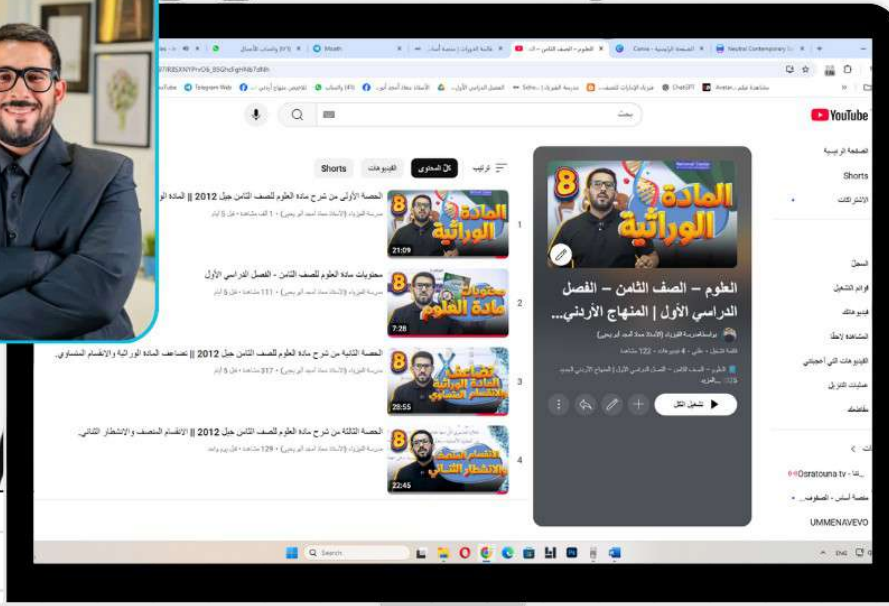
YouTube

بحث

الصفحة الرئيسية
Shorts
الاشتراكات
السجل
قوائم التشغيل
فيديوهاتك
المشاهدة لاحقًا
الفيديوهات التي أعجبتني
عمليات التنزيل
مقاطعك

Osratouna tv
منصة أساس - الصفوف
UMMENAVEVO

المادة الوراثية
8

العلوم – الصف الثامن – الفصل الدراسي الأول | المنهاج الأردني...

122 مشاهدة

تشغيل الكل

ترتيب
كل المحتوى
الفيديوهات
Shorts

1
الحصة الأولى من شرح مادة العلوم للصف الثامن جيل 2012 || المادة الوراثية
21:09
المادة الوراثية

2
محتويات مادة العلوم للصف الثامن - الفصل الدراسي الأول
7:28
محتويات مادة العلوم

3
الحصة الثانية من شرح مادة العلوم للصف الثامن جيل 2012 || تضاعف المادة الوراثية والانقسام المتساوي.
28:55
تضاعف المادة الوراثية والانقسام المتساوي

4
الحصة الثالثة من شرح مادة العلوم للصف الثامن جيل 2012 || الانقسام المنصف والانشطار الثنائي.
22:45
الانقسام المنصف والانشطار الثنائي

Search